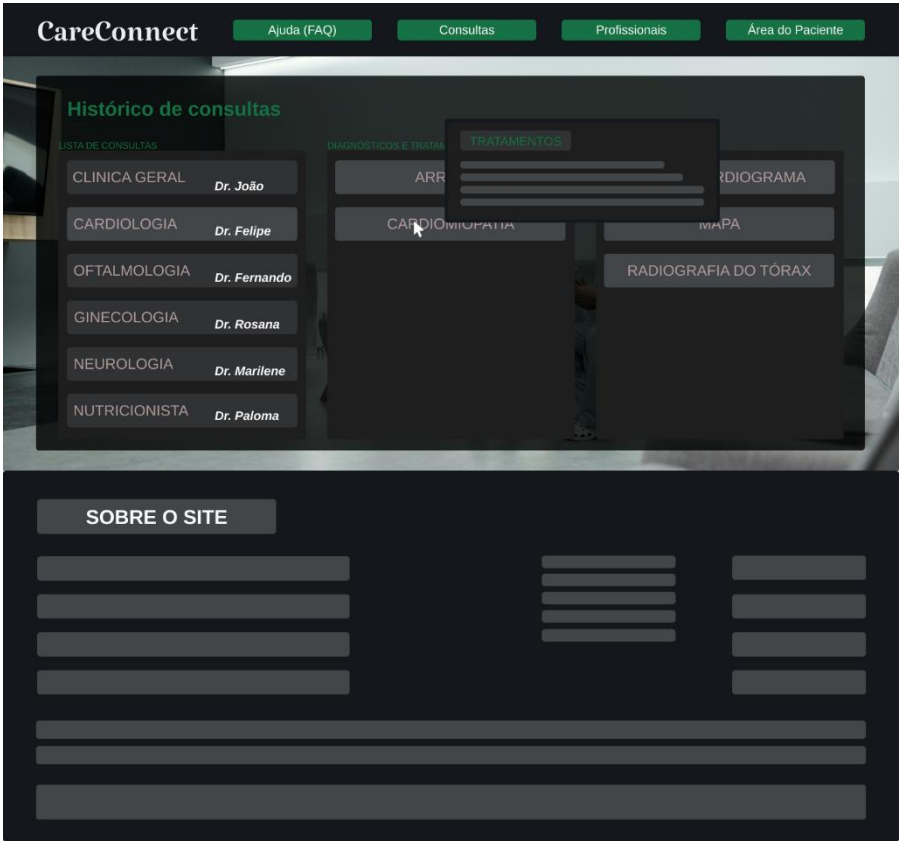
CareConnect

Ajuda (FAQ)
Consultas
Profissionais
Área do Paciente

Histórico de consultas

LISTA DE CONSULTAS

CLINICA GERAL Dr. João
CARDIOLOGIA Dr. Felipe
OFTALMOLOGIA Dr. Fernando
GINECOLOGIA Dr. Rosana
NEUROLOGIA Dr. Marilene
NUTRICIONISTA Dr. Paloma

DIAGNÓSTICOS E TRATAM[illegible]

ARR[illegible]
CARDIOMIOPATIA

TRATAMENTOS

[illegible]RDIOGRAMA
MAPA
RADIOGRAFIA DO TÓRAX

SOBRE O SITE